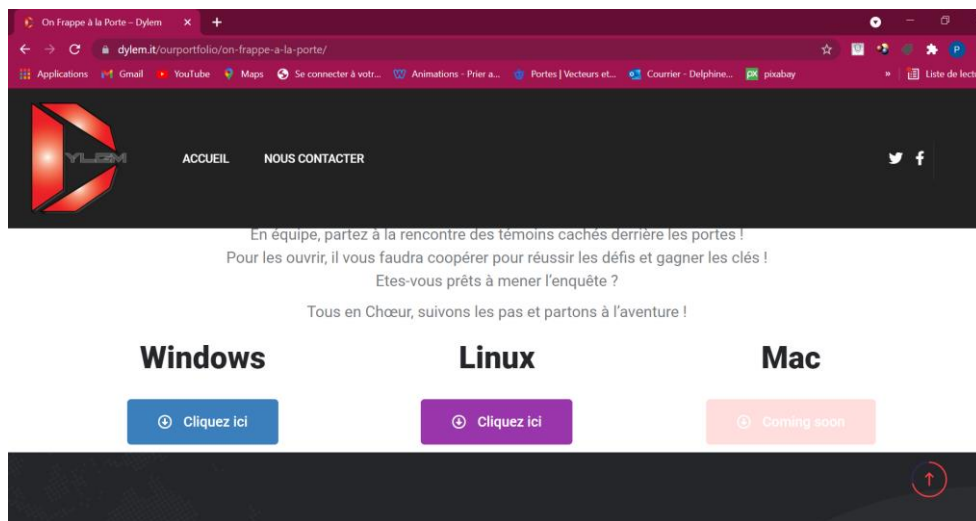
On Frappe à la Porte – Dylem ×

dylem.it/ourportfolio/on-frappe-a-la-porte/

Applications Gmail YouTube Maps Se connecter à votr... Animations - Prier a... Portes | Vecteurs et... Courrier - Delphine... pixabay » Liste de lect

YLEM

ACCUEIL NOUS CONTACTER

En équipe, partez à la rencontre des témoins cachés derrière les portes !
Pour les ouvrir, il vous faudra coopérer pour réussir les défis et gagner les clés !
Etes-vous prêts à mener l'enquête ?

Tous en Chœur, suivons les pas et partons à l'aventure !

Windows

Cliquez ici

Linux

Cliquez ici

Mac

Coming soon